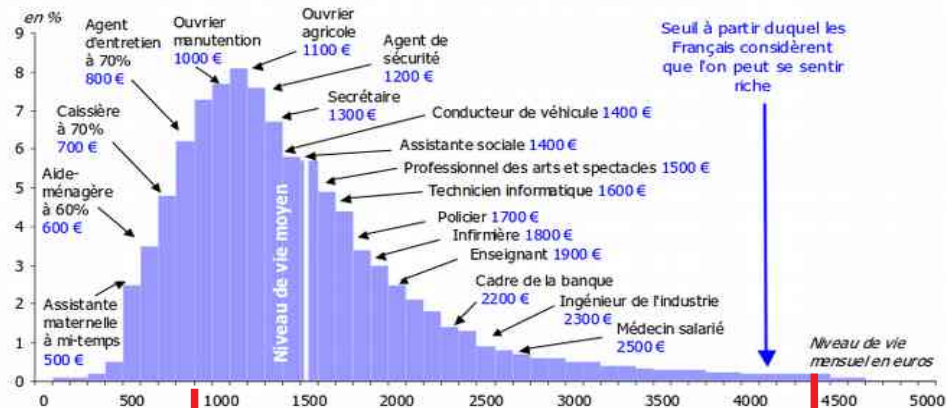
en %

9
8
7
6
5
4
3
2
1
0

Agent d'entretien à 70% 800 €

Ouvrier manutention 1000 €

Ouvrier agricole 1100 €

Agent de sécurité 1200 €

Seuil à partir duquel les Français considèrent que l'on peut se sentir riche

Caissière à 70% 700 €

Secrétaire 1300 €

Conducteur de véhicule 1400 €

Assistante sociale 1400 €

Aide-ménagère à 60% 600 €

Professionnel des arts et spectacles 1500 €

Technicien informatique 1600 €

Policier 1700 €

Infirmière 1800 €

Enseignant 1900 €

Niveau de vie moyen

Cadre de la banque 2200 €

Ingénieur de l'industrie 2300 €

Assistante maternelle à mi-temps 500 €

Médecin salarié 2500 €

Niveau de vie mensuel en euros

0 500 1000 1500 2000 2500 3000 3500 4000 4500 5000